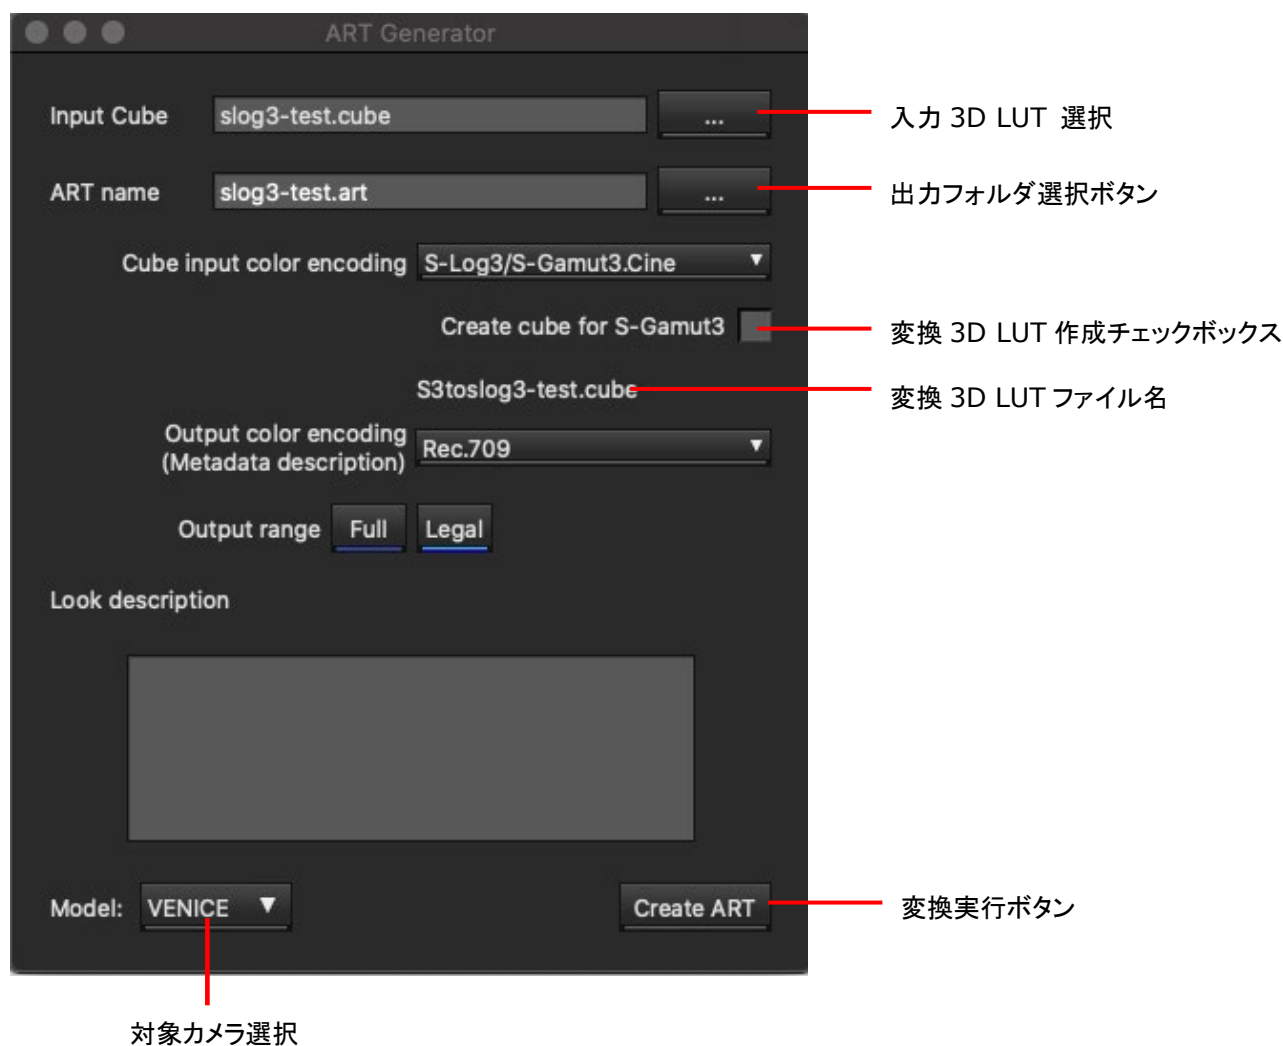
ART Generator

Input Cube slog3-test.cube ...

入力 3D LUT 選択

ART name slog3-test.art ...

出力フォルダ選択ボタン

Cube input color encoding S-Log3/S-Gamut3.Cine

Create cube for S-Gamut3

変換 3D LUT 作成チェックボックス

S3toslog3-test.cube

変換 3D LUT ファイル名

Output color encoding (Metadata description) Rec.709

Output range Full Legal

Look description

Model: VENICE

Create ART

変換実行ボタン

対象カメラ選択